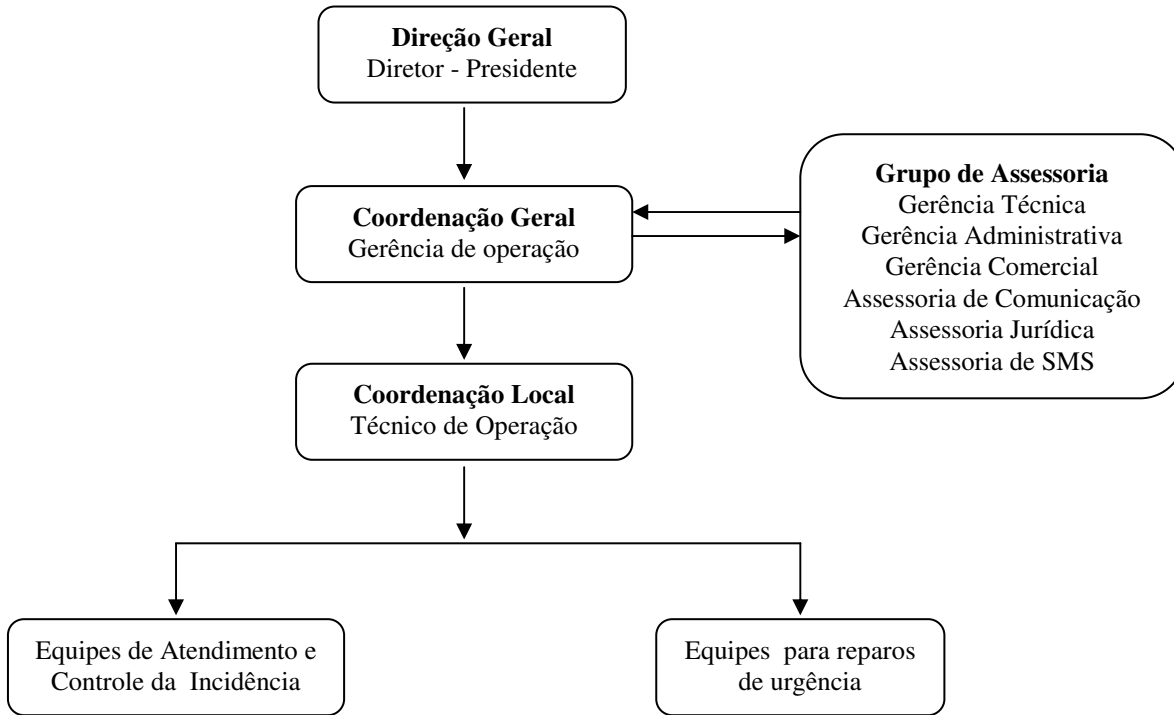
**Direção Geral**
Diretor - Presidente

**Coordenação Geral**
Gerência de operação

**Grupo de Assessoria**
Gerência Técnica
Gerência Administrativa
Gerência Comercial
Assessoria de Comunicação
Assessoria Jurídica
Assessoria de SMS

**Coordenação Local**
Técnico de Operação

Equipes de Atendimento e Controle da Incidência

Equipes para reparos de urgência